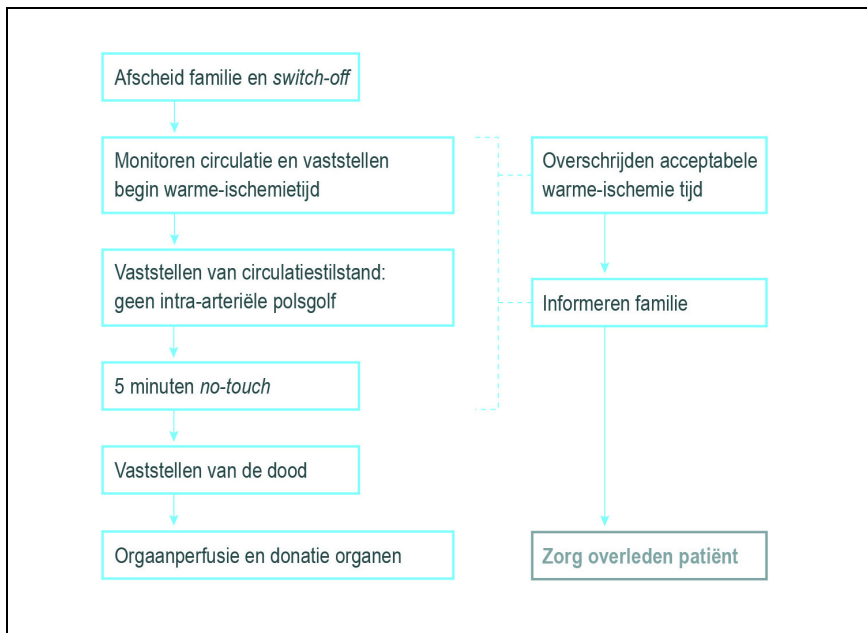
Afscheid familie en *switch-off*

Monitoren circulatie en vaststellen begin warme-ischemietijd

Vaststellen van circulatiestilstand: geen intra-arteriële polsgolf

5 minuten *no-touch*

Vaststellen van de dood

Orgaanperfusie en donatie organen

Overschrijden acceptabele warme-ischemie tijd

Informeren familie

Zorg overleden patiënt